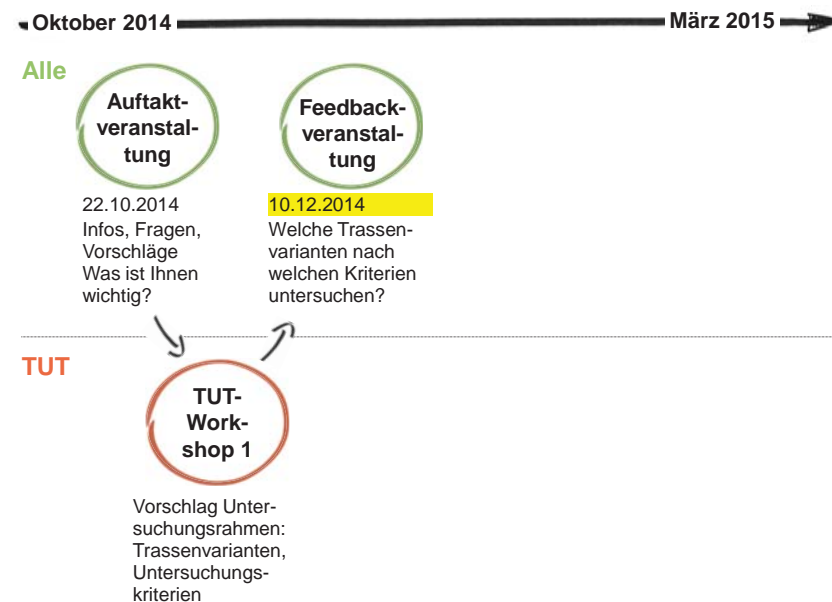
Oktober 2014

März 2015

Alle

Auftaktveranstaltung

22.10.2014
Infos, Fragen, Vorschläge
Was ist Ihnen wichtig?

Feedbackveranstaltung

10.12.2014
Welche Trassenvarianten nach welchen Kriterien untersuchen?

TUT

TUT-Workshop 1

Vorschlag Untersuchungsrahmen: Trassenvarianten, Untersuchungskriterien